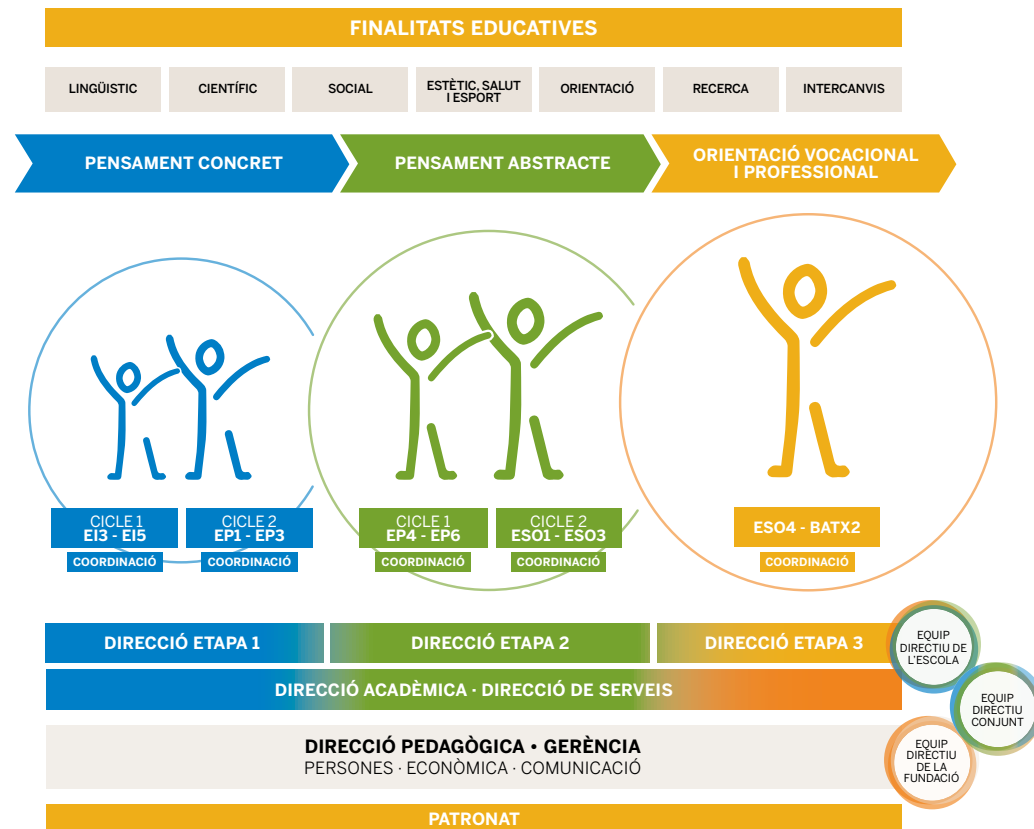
FINALITATS EDUCATIVES

LINGÜISTIC

CIENTÍFIC

SOCIAL

ESTÈTIC, SALUT I ESPORT

ORIENTACIÓ

RECERCA

INTERCANVIS

PENSAMENT CONCRET

PENSAMENT ABSTRACTE

ORIENTACIÓ VOCACIONAL I PROFESSIONAL

CICLE 1
EI3 - EI5
COORDINACIÓ

CICLE 2
EP1 - EP3
COORDINACIÓ

CICLE 1
EP4 - EP6
COORDINACIÓ

CICLE 2
ESO1 - ESO3
COORDINACIÓ

ESO4 - BATX2
COORDINACIÓ

DIRECCIÓ ETAPA 1

DIRECCIÓ ETAPA 2

DIRECCIÓ ETAPA 3

EQUIP DIRECTIU DE L'ESCOLA

DIRECCIÓ ACADÈMICA · DIRECCIÓ DE SERVEIS

EQUIP DIRECTIU CONJUNT

DIRECCIÓ PEDAGÒGICA • GERÈNCIA
PERSONES · ECONÒMICA · COMUNICACIÓ

EQUIP DIRECTIU DE LA FUNDACIÓ

PATRONAT